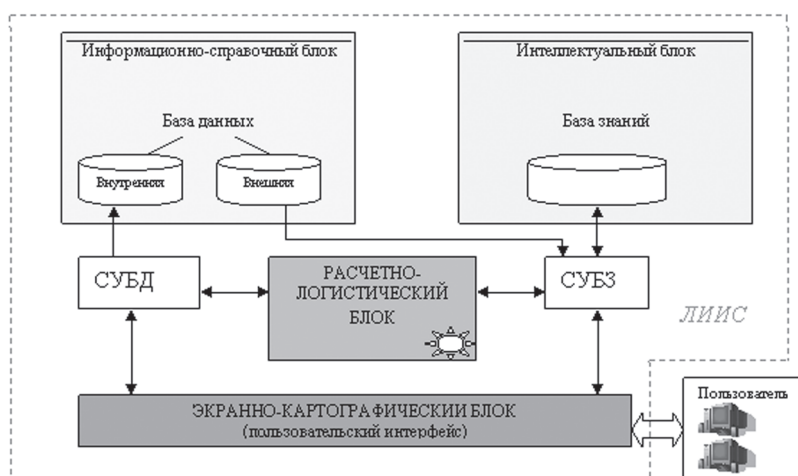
Информационно-справочный блок

База данных

Внутренняя

Внешняя

Интеллектуальный блок

База знаний

СУБД

РАСЧЕТНО-ЛОГИСТИЧЕСКИЙ БЛОК

СУБЗ

ЛИИС

ЭКРАННО-КАРТОГРАФИЧЕСКИЙ БЛОК
(пользовательский интерфейс)

Пользователь